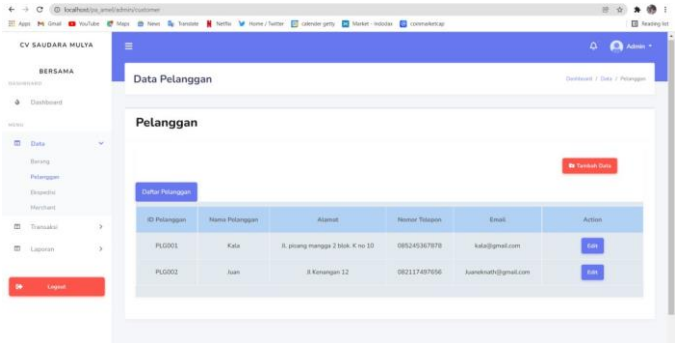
localhost/pa_amel/admin/customer

Apps Gmail YouTube Maps News Translate Netflix Home / Twitter calendar getty Market - Indostar commarket.ap Reading list

CV SAUDARA MULYA BERSAMA

DASHBOARD

Dashboard

MENU

Data

Barang

Pelanggan

Ekspedisi

Merchant

Transaksi

Laporan

Logout

Admin

Data Pelanggan

Dashboard / Data / Pelanggan

Pelanggan

Tambah Data

Daftar Pelanggan

| ID Pelanggan | Nama Pelanggan | Alamat | Nomor Telepon | Email | Action |
|---|---|---|---|---|---|
| PLG001 | Kata | Jl. pisang mangga 2 blok K no 10 | 085245367878 | kata@gmail.com | Edit |
| PLG002 | Juan | Jl Kenangan 12 | 082117497656 | Juaneknath@gmail.com | Edit |